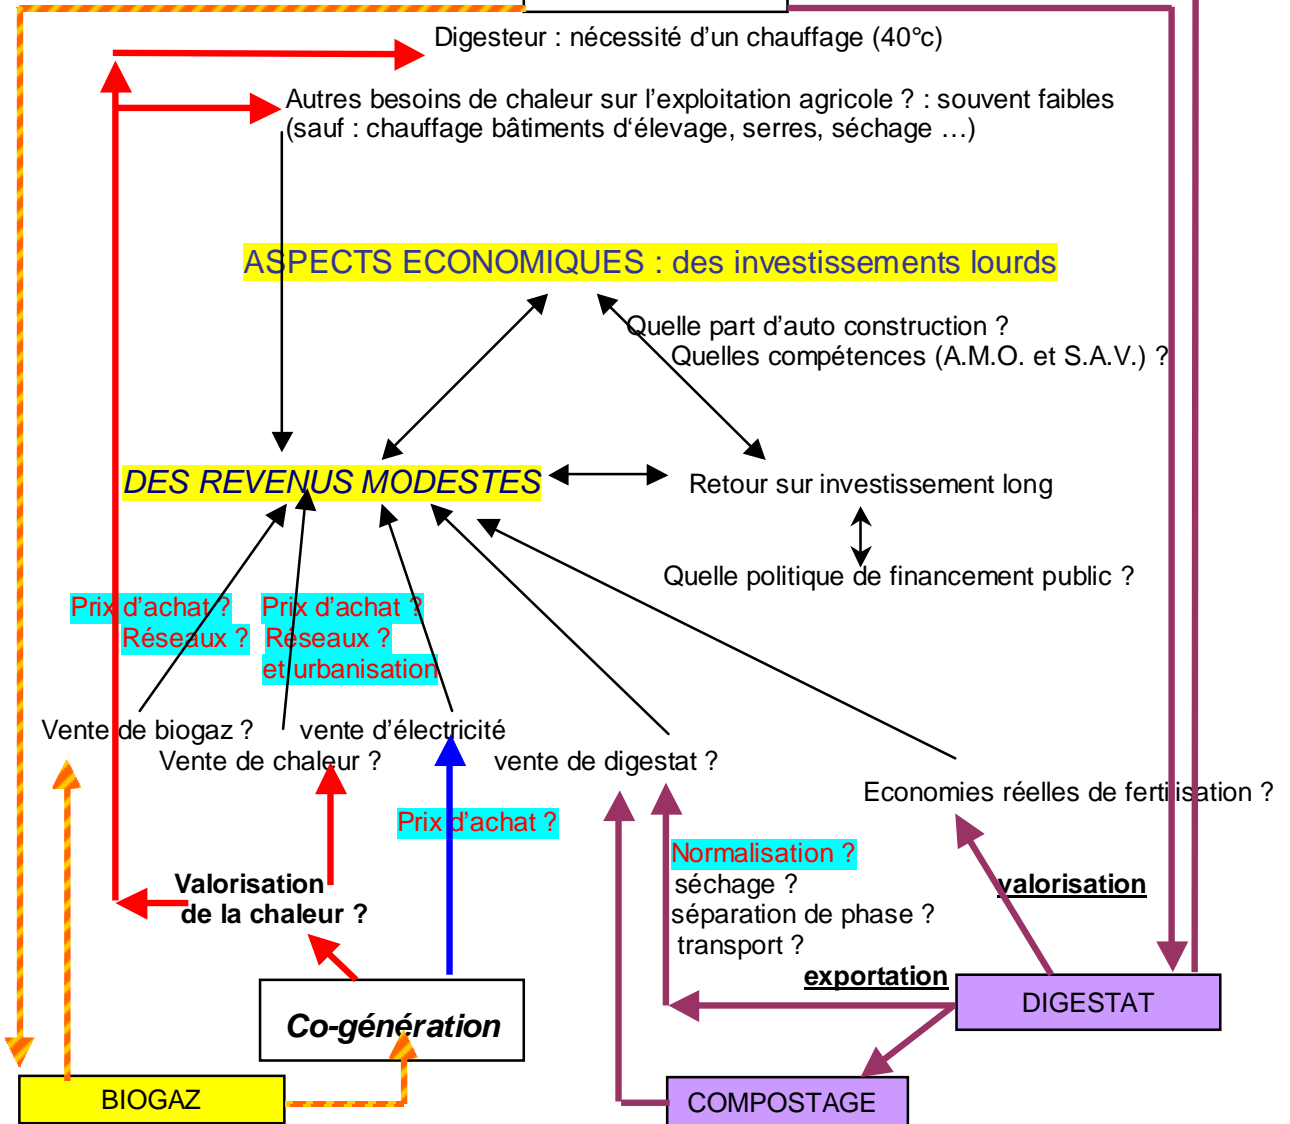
Digesteur : nécessité d'un chauffage (40°c)

Autres besoins de chaleur sur l'exploitation agricole ? : souvent faibles (sauf : chauffage bâtiments d'élevage, serres, séchage …)

ASPECTS ECONOMIQUES : des investissements lourds

Quelle part d'auto construction ?
Quelles compétences (A.M.O. et S.A.V.) ?

DES REVENUS MODESTES

Retour sur investissement long

Quelle politique de financement public ?

Prix d'achat ?
Réseaux ?

Prix d'achat ?
Réseaux ?
et urbanisation

Vente de biogaz ?
vente d'électricité
Vente de chaleur ?
vente de digestat ?
Economies réelles de fertilisation ?

Prix d'achat ?

Normalisation ?
séchage ?
séparation de phase ?
transport ?

valorisation

Valorisation de la chaleur ?

exportation

DIGESTAT

Co-génération

BIOGAZ

COMPOSTAGE